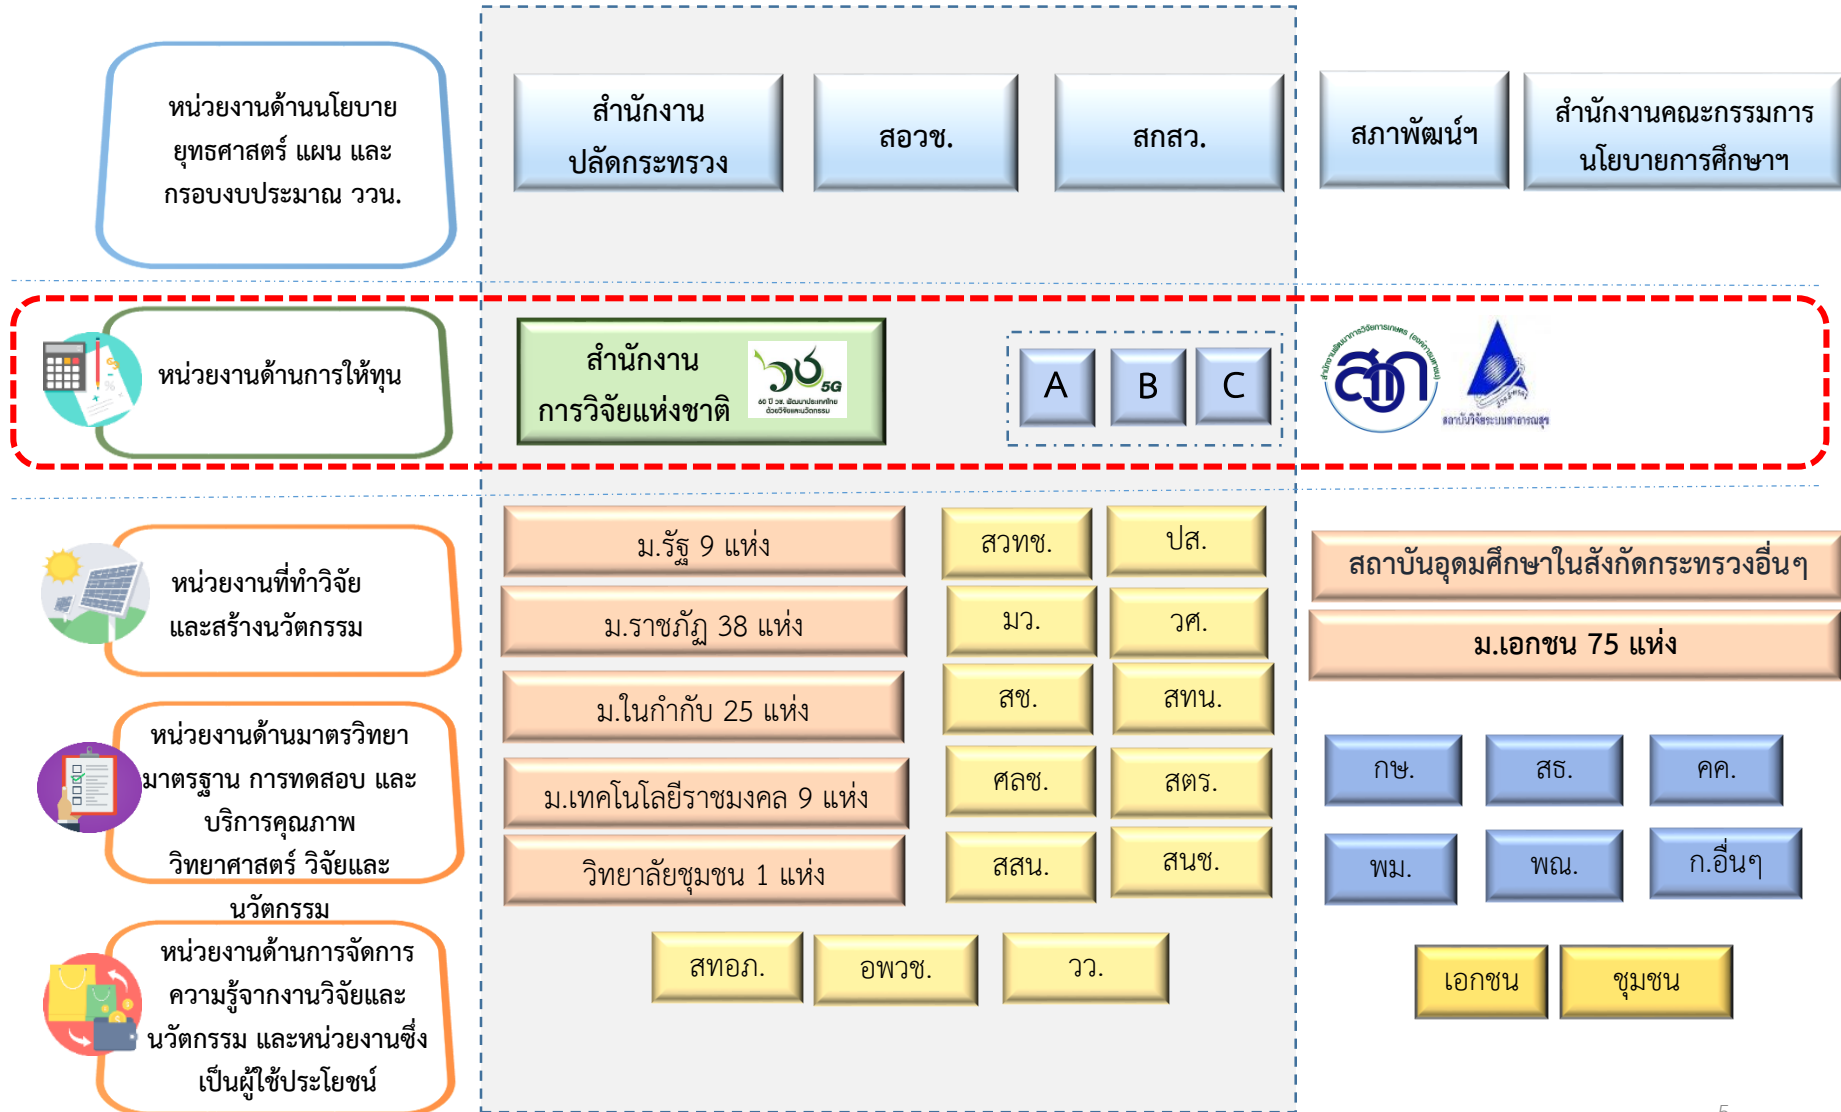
หน่วยงานด้านนโยบาย ยุทธศาสตร์ แผน และกรอบงบประมาณ ววน.

สำนักงานปลัดกระทรวง

สอวช.

สกสว.

สภาพัฒน์ฯ

สำนักงานคณะกรรมการนโยบายการศึกษาฯ

หน่วยงานด้านการให้ทุน

สำนักงานการวิจัยแห่งชาติ

A

B

C

สกว

หน่วยงานที่ทำวิจัยและสร้างนวัตกรรม

ม.รัฐ 9 แห่ง

ม.ราชภัฏ 38 แห่ง

ม.ในกำกับ 25 แห่ง

ม.เทคโนโลยีราชมงคล 9 แห่ง

วิทยาลัยชุมชน 1 แห่ง

สวทช.

ปส.

มว.

วศ.

สช.

สทน.

ศลช.

สตร.

สสน.

สนช.

สถาบันอุดมศึกษาในสังกัดกระทรวงอื่นๆ

ม.เอกชน 75 แห่ง

กษ.

สธ.

คค.

พม.

พณ.

ก.อื่นๆ

หน่วยงานด้านมาตรวิทยา มาตรฐาน การทดสอบ และบริการคุณภาพวิทยาศาสตร์ วิจัยและนวัตกรรม

หน่วยงานด้านการจัดการความรู้จากงานวิจัยและนวัตกรรม และหน่วยงานซึ่งเป็นผู้ใช้ประโยชน์

สทอภ.

อพวช.

วว.

เอกชน

ชุมชน